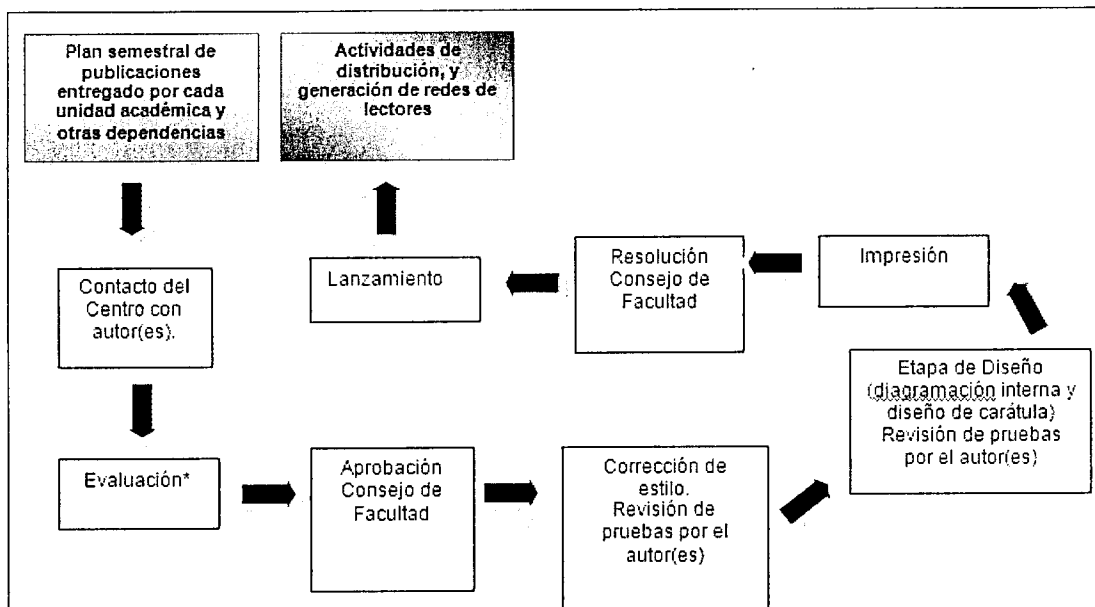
Plan semestral de publicaciones entregado por cada unidad académica y otras dependencias

Actividades de distribución, y generación de redes de lectores

Contacto del Centro con autor(es).

Lanzamiento

Resolución Consejo de Facultad

Impresión

Etapa de Diseño (diagramación interna y diseño de carátula) Revisión de pruebas por el autor(es)

Evaluación*

Aprobación Consejo de Facultad

Corrección de estilo. Revisión de pruebas por el autor(es)